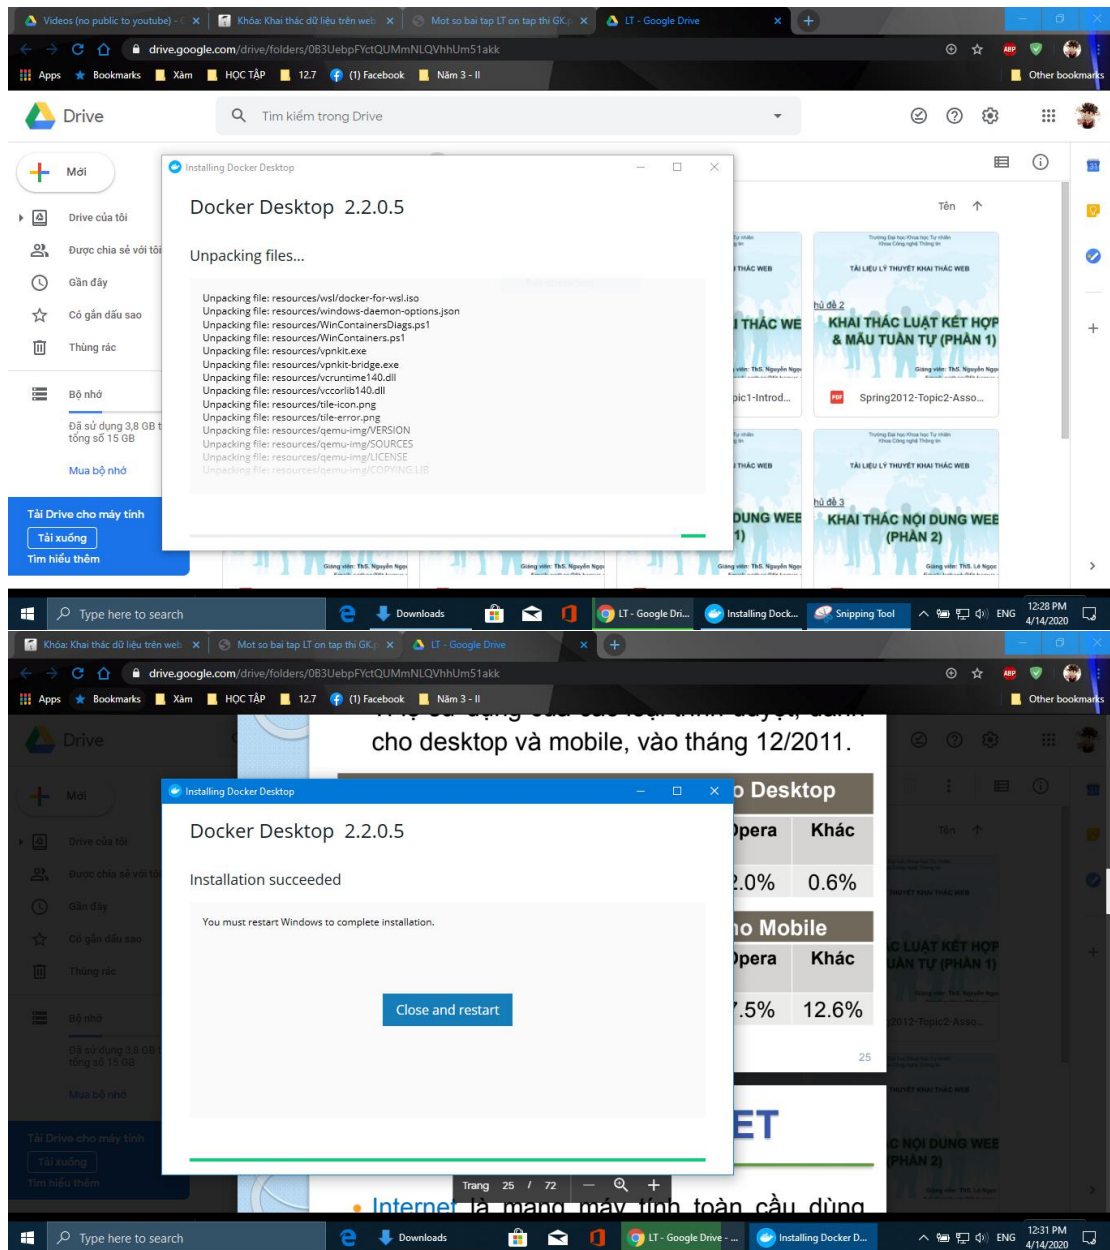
Videos (no public to youtube) - × Khóa: Khai thác dữ liệu trên web × Mot so bai tap LT on tap thi GK × LT - Google Drive ×

drive.google.com/drive/folders/0B3UebpFYctQUMmNLQVhhUm51akk

Apps Bookmarks Xàm HỌC TẬP 12.7 (1) Facebook Năm 3 - II Other bookmarks

Drive

Tìm kiếm trong Drive

Mới

Drive của tôi

Được chia sẻ với tôi

Gần đây

Có gắn dấu sao

Thùng rác

Bộ nhớ

Đã sử dụng 3,8 GB tổng số 15 GB

Mua bộ nhớ

Tải Drive cho máy tính

Tải xuống

Tìm hiểu thêm

Tên

Installing Docker Desktop

Docker Desktop 2.2.0.5

Unpacking files...

Unpacking file: resources/wsl/docker-for-wsl.iso
Unpacking file: resources/windows-daemon-options.json
Unpacking file: resources/WinContainersDiags.ps1
Unpacking file: resources/WinContainers.ps1
Unpacking file: resources/vpnkit.exe
Unpacking file: resources/vpnkit-bridge.exe
Unpacking file: resources/vcruntime140.dll
Unpacking file: resources/vccorlib140.dll
Unpacking file: resources/tile-icon.png
Unpacking file: resources/tile-error.png
Unpacking file: resources/qemu-img/VERSION
Unpacking file: resources/qemu-img/SOURCES
Unpacking file: resources/qemu-img/LICENSE
Unpacking file: resources/qemu-img/COPYING.LIB

TÀI LIỆU LÝ THUYẾT KHAI THÁC WEB

hủ đề 2

KHAI THÁC LUẬT KẾT HỢP & MẪU TUẦN TỰ (PHẦN 1)

pic1-Introd...

Spring2012-Topic2-Asso...

hủ đề 3

KHAI THÁC NỘI DUNG WEB (PHẦN 2)

Type here to search

Downloads

LT - Google Dri...

Installing Dock...

Snipping Tool

ENG 12:28 PM 4/14/2020

Khóa: Khai thác dữ liệu trên web × Mot so bai tap LT on tap thi GK × LT - Google Drive ×

drive.google.com/drive/folders/0B3UebpFYctQUMmNLQVhhUm51akk

Apps Bookmarks Xàm HỌC TẬP 12.7 (1) Facebook Năm 3 - II Other bookmarks

cho desktop và mobile, vào tháng 12/2011.

Installing Docker Desktop

Docker Desktop 2.2.0.5

Installation succeeded

You must restart Windows to complete installation.

Close and restart

| )pera | Khác |
|---|---|
| .0% | 0.6% |

o Mobile

| )pera | Khác |
|---|---|
| .5% | 12.6% |

25

ET

Trang 25 / 72

Internet là mạng máy tính toàn cầu dùng

Type here to search

Downloads

LT - Google Drive - ...

Installing Docker D...

ENG 12:31 PM 4/14/2020